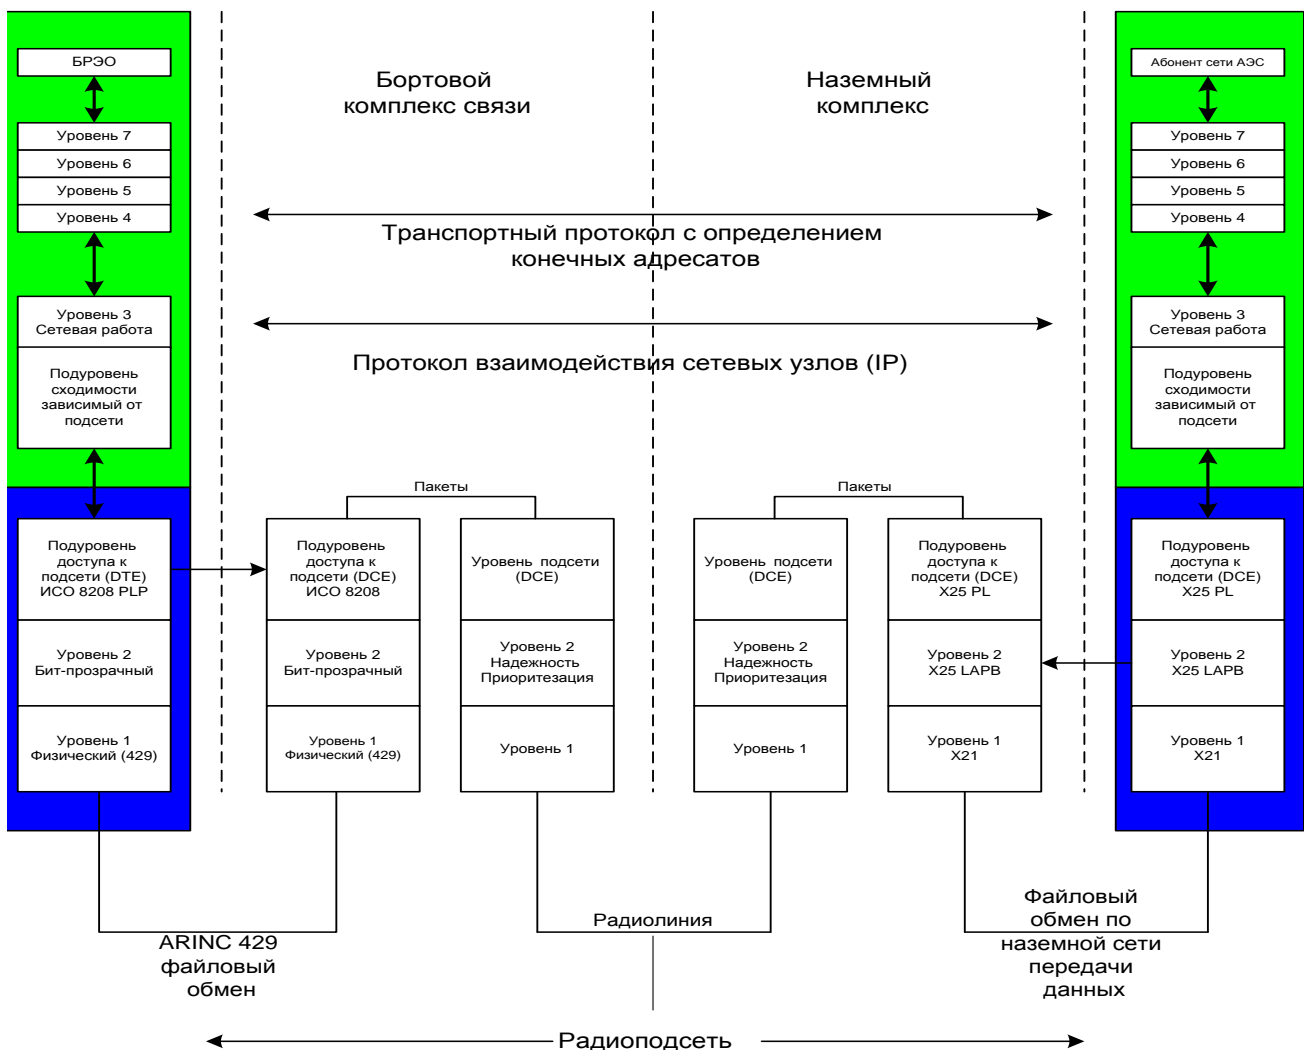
БРЭО

Уровень 7
Уровень 6
Уровень 5
Уровень 4

Уровень 3
Сетевая работа

Подуровень сходимости зависимый от подсети

Подуровень доступа к подсети (DTE) ИСО 8208 PLP

Уровень 2
Бит-прозрачный

Уровень 1
Физический (429)

Бортовой комплекс связи

Наземный комплекс

Абонент сети АЭС

Уровень 7
Уровень 6
Уровень 5
Уровень 4

Уровень 3
Сетевая работа

Подуровень сходимости зависимый от подсети

Транспортный протокол с определением конечных адресатов

Протокол взаимодействия сетевых узлов (IP)

Пакеты

Подуровень доступа к подсети (DCE) ИСО 8208

Уровень 2
Бит-прозрачный

Уровень 1
Физический (429)

Уровень подсети (DCE)

Уровень 2
Надежность
Приоритезация

Уровень 1

Пакеты

Уровень подсети (DCE)

Уровень 2
Надежность
Приоритезация

Уровень 1

Подуровень доступа к подсети (DCE) X25 PL

Уровень 2
X25 LAPB

Уровень 1
X21

Подуровень доступа к подсети (DCE) X25 PL

Уровень 2
X25 LAPB

Уровень 1
X21

ARINC 429 файловый обмен

Радиолиния

Файловый обмен по наземной сети передачи данных

Радиоподсеть